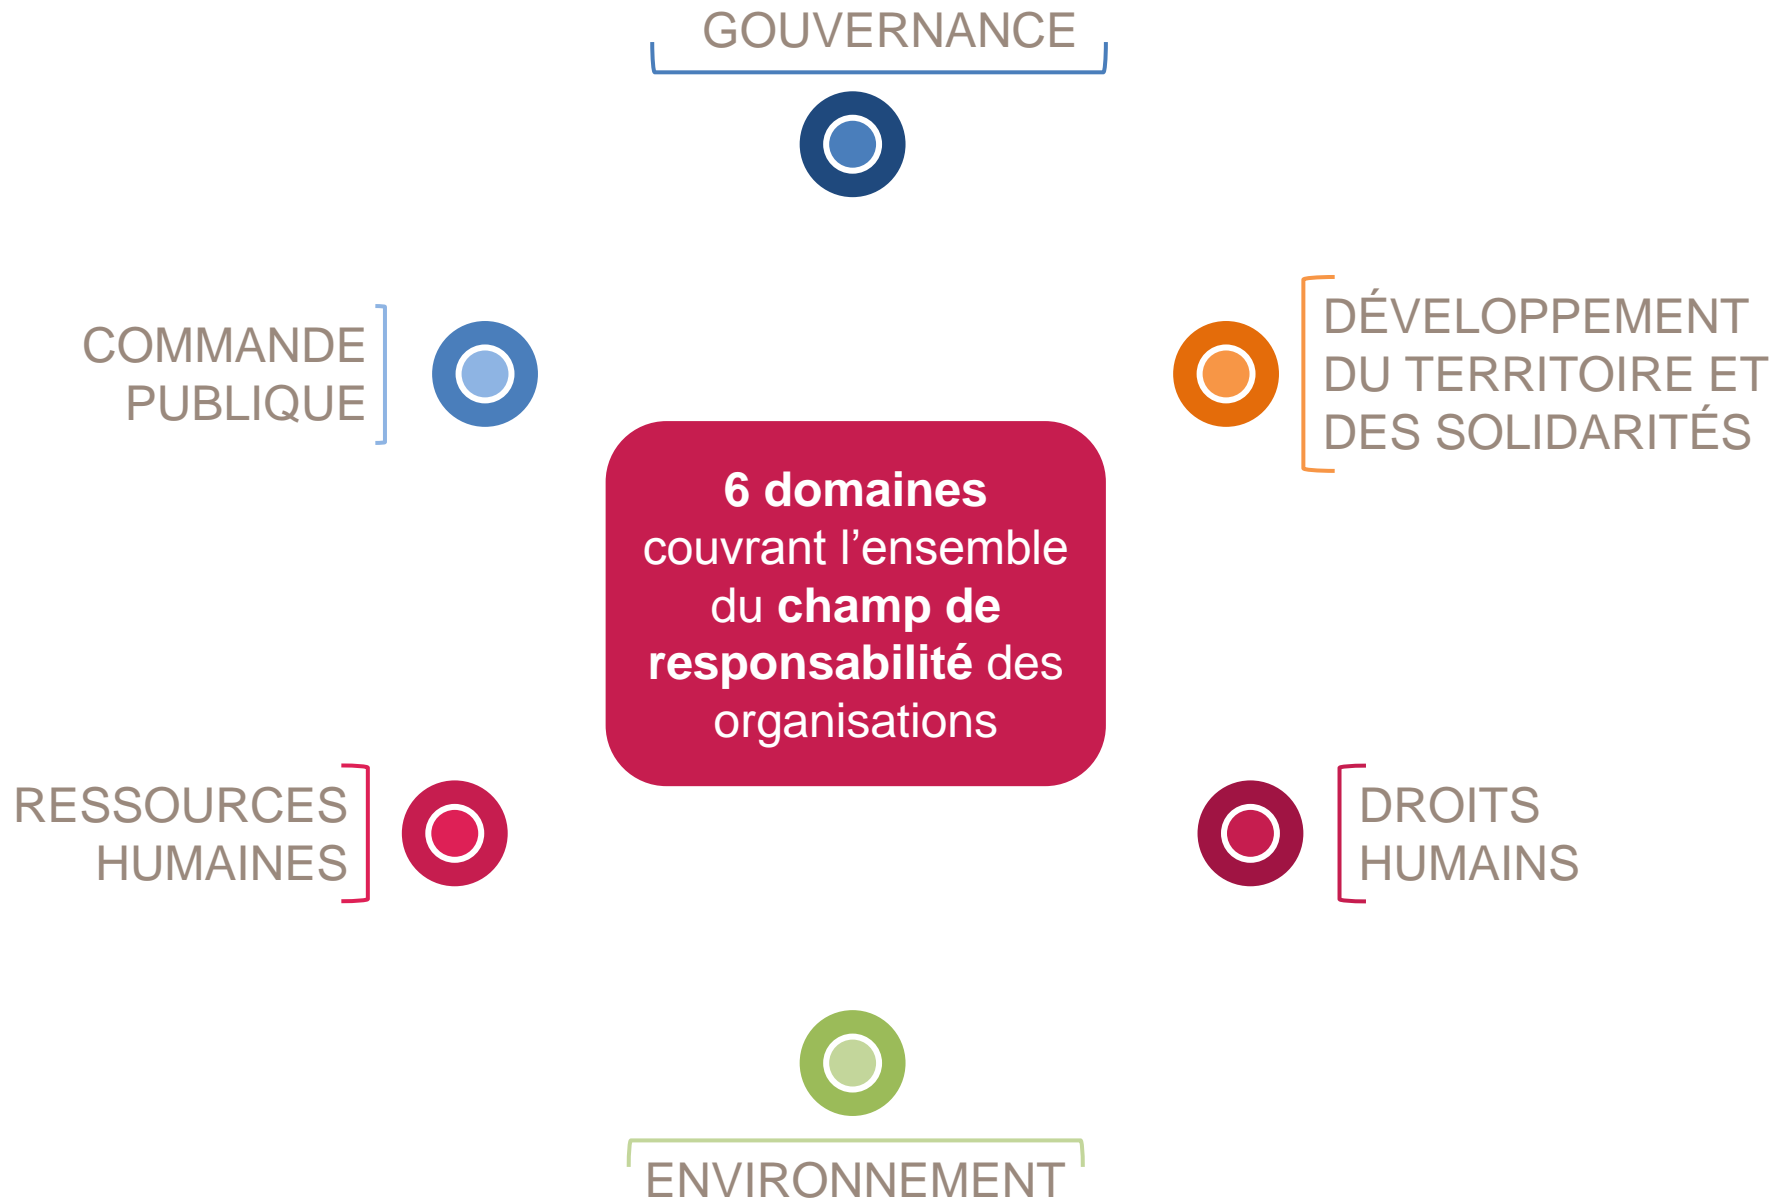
GOUVERNANCE

COMMANDE PUBLIQUE

DÉVELOPPEMENT DU TERRITOIRE ET DES SOLIDARITÉS

6 domaines couvrant l'ensemble du champ de responsabilité des organisations

RESSOURCES HUMAINES

DROITS HUMAINS

ENVIRONNEMENT